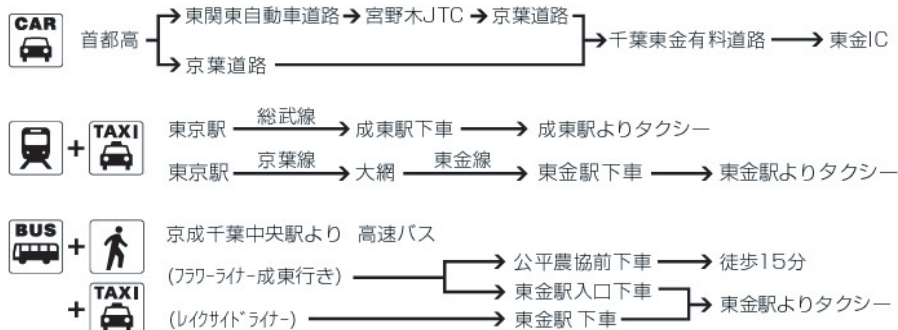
CAR 首都高 → 東関東自動車道路 → 宮野木JTC → 京葉道路 → 千葉東金有料道路 → 東金IC
→ 京葉道路

TAXI 東京駅 総武線 → 成東駅下車 → 成東駅よりタクシー
東京駅 京葉線 → 大網 東金線 → 東金駅下車 → 東金駅よりタクシー

BUS + 京成千葉中央駅より 高速バス
(フラワーライナー成東行き) → 公平農協前下車 → 徒歩15分
+ TAXI → 東金駅入口下車 → 東金駅よりタクシー
(レイクサイドライナー) → 東金駅 下車